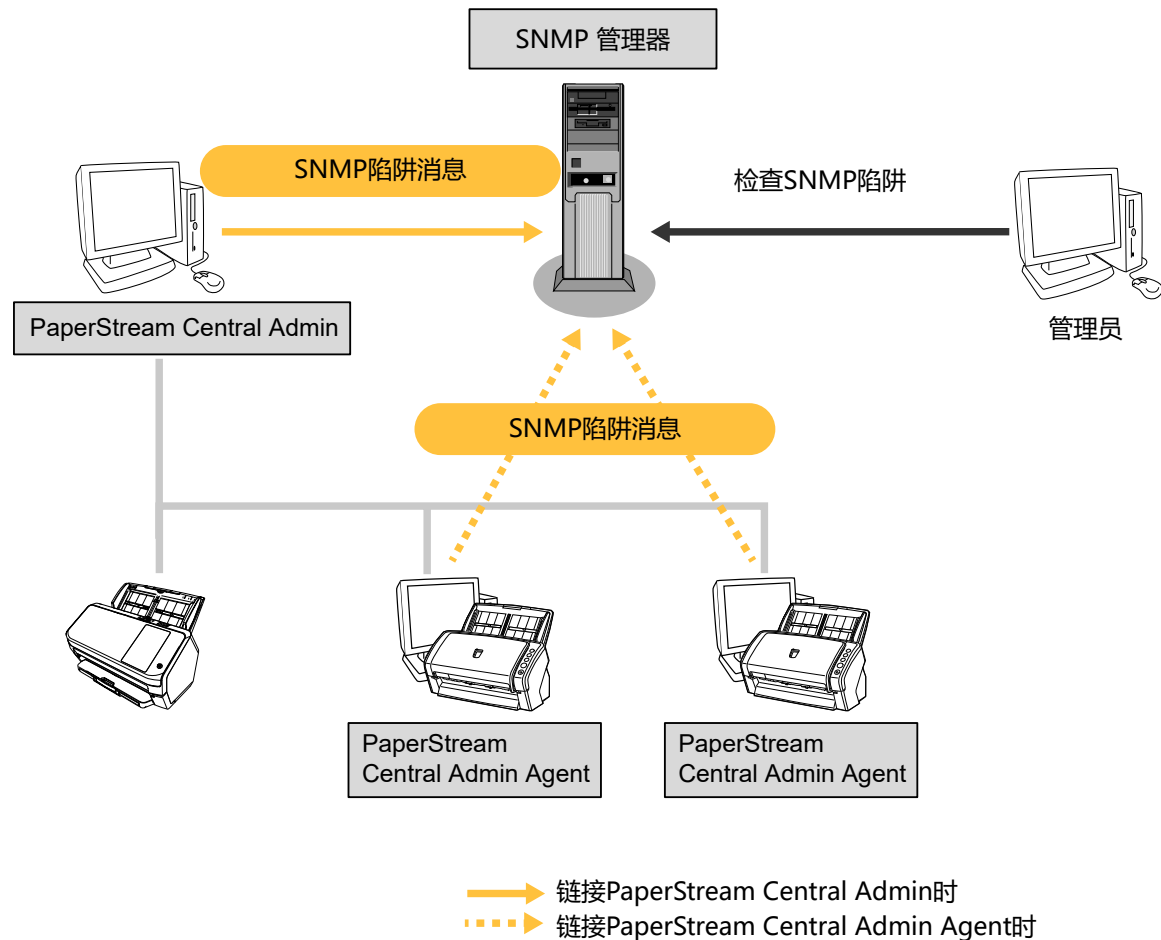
SNMP 管理器

SNMP陷阱消息

检查SNMP陷阱

PaperStream Central Admin

管理员

SNMP陷阱消息

PaperStream Central Admin Agent

PaperStream Central Admin Agent

链接PaperStream Central Admin时

链接PaperStream Central Admin Agent时